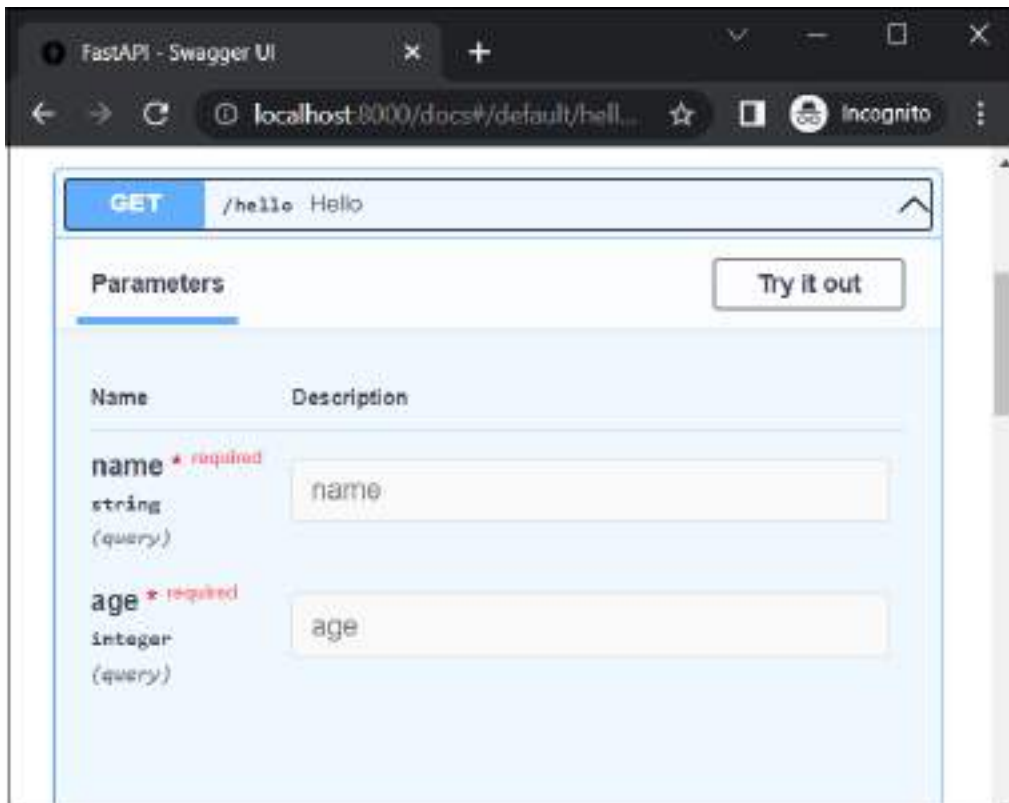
FastAPI - Swagger UI

localhost:8000/docs#/default/hell...

Incognito

GET /hello Hello

Parameters

Try it out

Name

Description

name * required
string
(query)

name

age * required
integer
(query)

age